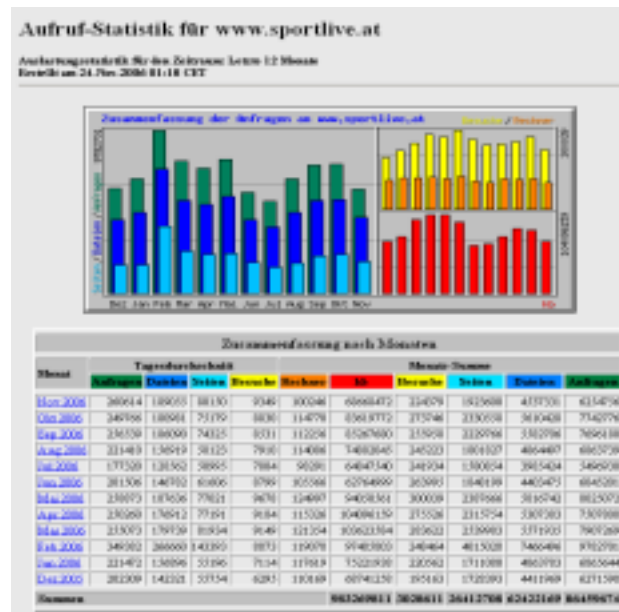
Aufruf-Statistik für www.sportlive.at

Auslastungsstatistik für den Zeitraum: Letzte 12 Monate
Erstellt am 24.Nov.2006 01:18 CET

Zusammenfassung der Anfragen an www.sportlive.at

Besuche / Rechner

Dec Jan Feb Mar Apr May Jun Jul Aug Sep Oct Nov

kb

Zusammenfassung nach Monaten

| Monat | Tagesdurchschnitt | | | | Monats-Summe | | | | | |
|---|---|---|---|---|---|---|---|---|---|---|
| | Anfragen | Dateien | Seiten | Besuche | Rechner | kb | Besuche | Seiten | Dateien | Anfragen |
| Nov 2006 | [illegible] | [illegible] | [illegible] | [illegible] | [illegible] | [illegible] | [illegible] | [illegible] | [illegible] | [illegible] |
| Okt 2006 | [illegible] | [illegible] | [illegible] | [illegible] | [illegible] | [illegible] | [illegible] | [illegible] | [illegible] | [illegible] |
| Sep 2006 | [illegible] | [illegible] | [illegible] | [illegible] | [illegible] | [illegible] | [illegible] | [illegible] | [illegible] | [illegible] |
| Aug 2006 | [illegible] | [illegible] | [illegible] | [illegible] | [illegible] | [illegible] | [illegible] | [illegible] | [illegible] | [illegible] |
| Jul 2006 | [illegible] | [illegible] | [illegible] | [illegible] | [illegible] | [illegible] | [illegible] | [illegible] | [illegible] | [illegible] |
| Jun 2006 | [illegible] | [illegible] | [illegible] | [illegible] | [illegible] | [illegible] | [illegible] | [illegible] | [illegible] | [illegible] |
| Mai 2006 | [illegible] | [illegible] | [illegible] | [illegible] | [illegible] | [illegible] | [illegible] | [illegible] | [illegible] | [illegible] |
| Apr 2006 | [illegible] | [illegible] | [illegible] | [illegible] | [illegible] | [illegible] | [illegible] | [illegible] | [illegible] | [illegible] |
| Mar 2006 | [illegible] | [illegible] | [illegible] | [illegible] | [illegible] | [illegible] | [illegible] | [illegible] | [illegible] | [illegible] |
| Feb 2006 | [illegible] | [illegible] | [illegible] | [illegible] | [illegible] | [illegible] | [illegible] | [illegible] | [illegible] | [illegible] |
| Jan 2006 | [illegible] | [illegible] | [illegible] | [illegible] | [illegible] | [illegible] | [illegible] | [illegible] | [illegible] | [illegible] |
| Dez 2005 | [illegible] | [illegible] | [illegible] | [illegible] | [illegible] | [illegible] | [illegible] | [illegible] | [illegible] | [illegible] |
| Summen | | | | | | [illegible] | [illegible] | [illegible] | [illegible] | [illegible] |